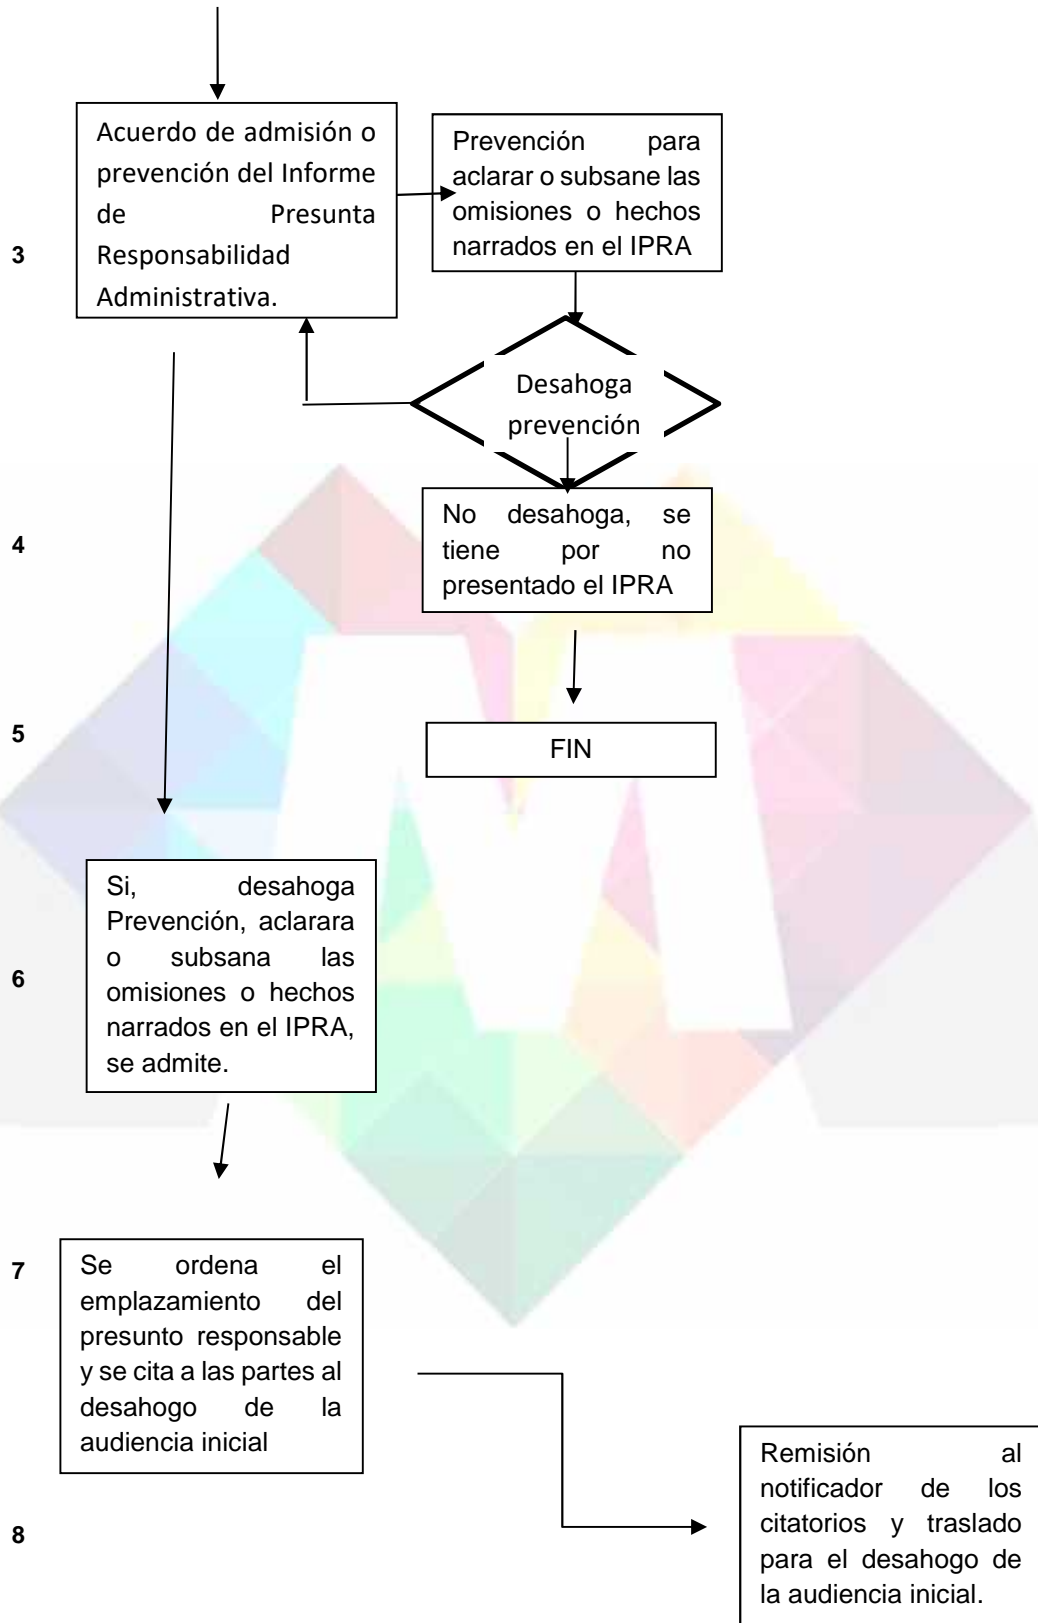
3

Acuerdo de admisión o prevención del Informe de Presunta Responsabilidad Administrativa.

Prevención para aclarar o subsane las omisiones o hechos narrados en el IPRA

Desahoga prevención

4

No desahoga, se tiene por no presentado el IPRA

5

FIN

6

Si, desahoga Prevención, aclarara o subsana las omisiones o hechos narrados en el IPRA, se admite.

7

Se ordena el emplazamiento del presunto responsable y se cita a las partes al desahogo de la audiencia inicial

8

Remisión al notificador de los citatorios y traslado para el desahogo de la audiencia inicial.